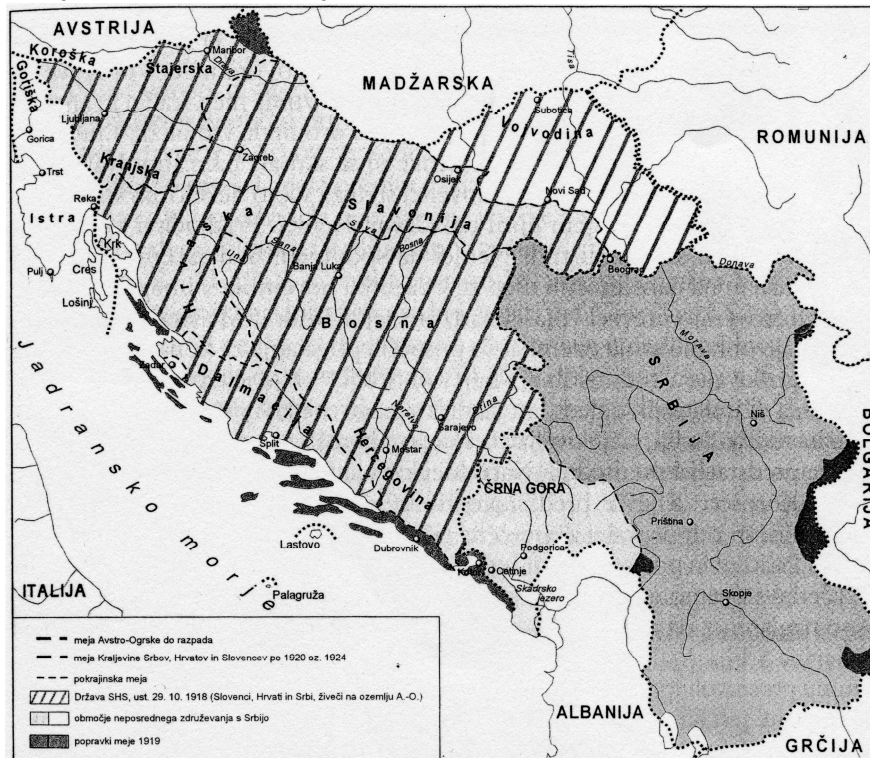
AVSTRIJA
Koroška
Goriška
Štajerska
Maribor
Drava
MADŽARSKA
Tisa
Subotica
Vojvodina
ROMUNIJA
Ljubljana
Gorica
Kranjska
Zagreb
Trst
Osijek
Novi Sad
Reka
Istra
Slavonija
Sava
Bosna
Krk
Hrvaška
Una
Sana
Banja Luka
Beograd
Donava
Pulj
Cres
Lošinj
Bosna
Morava
SRBIJA
Zadar
Dalmacija
Neretva
Drina
Sarajevo
Niš
BOLGARIJA
Split
Mostar
Hercegovina
Jadransko morje
ČRNA GORA
Priština
Lastovo
Dubrovnik
Podgorica
Kotor
Cetinje
Skadrsko jezero
Skopje
ITALIJA
Palagruža
ALBANIJA
GRČIJA
meja Avstro-Ogrske do razpada
meja Kraljevine Srbov, Hrvatov in Slovencev po 1920 oz. 1924
pokrajinska meja
Država SHS, ust. 29. 10. 1918 (Slovenci, Hrvati in Srbi, živeči na ozemlju A.-O.)
območje neposrednega združevanja s Srbijo
popravki meje 1919